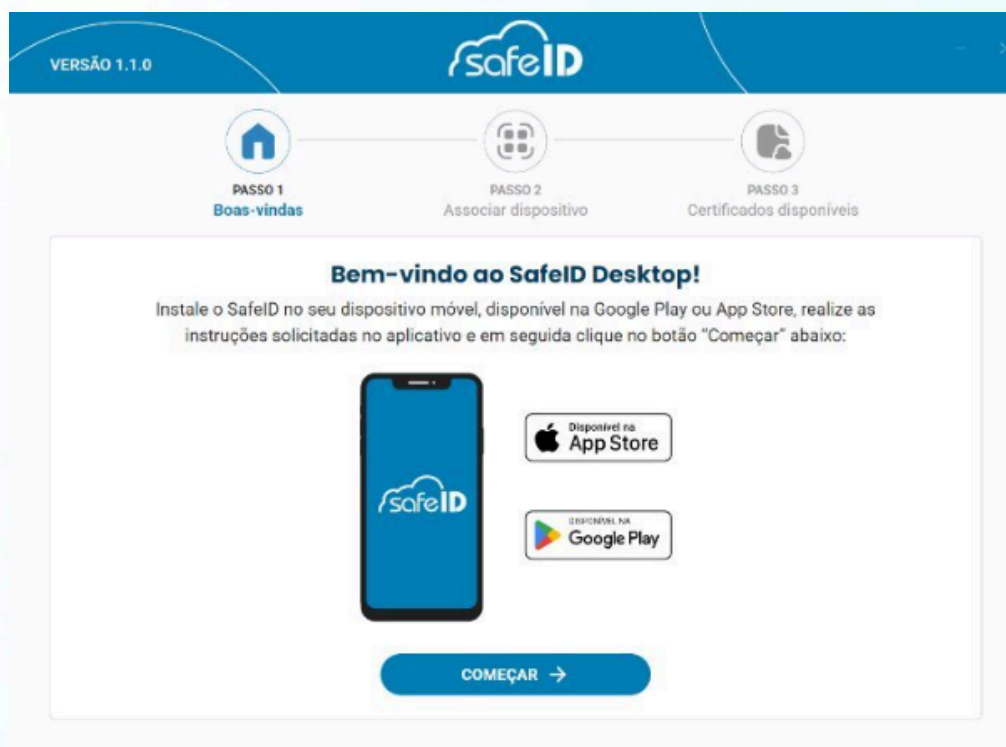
VERSÃO 1.1.0

safeID

PASSO 1
Boas-vindas

PASSO 2
Associar dispositivo

PASSO 3
Certificados disponíveis

Bem-vindo ao SafeID Desktop!

Instale o SafeID no seu dispositivo móvel, disponível na Google Play ou App Store, realize as instruções solicitadas no aplicativo e em seguida clique no botão "Começar" abaixo:

safeID

Disponível na
App Store

DISPONÍVEL NA
Google Play

COMEÇAR →